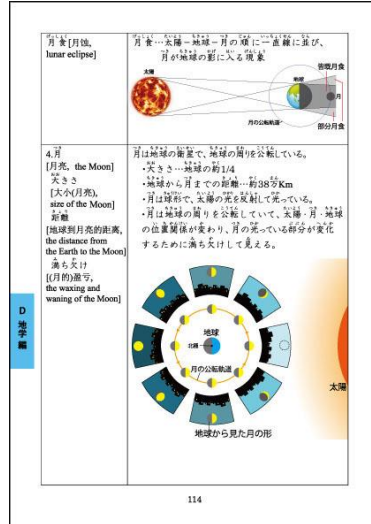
| | |
|---|---|
| 月食[月蚀, lunar eclipse] | 月食…太陽－地球－月の順に一直線に並び、月が地球の影に入る現象<br>太陽 地球 皆既月食 月 月の公転軌道 部分月食 |
| 4.月<br>[月亮, the Moon]<br>大きさ<br>[大小(月亮), size of the Moon]<br>距離<br>[地球到月亮的距离, the distance from the Earth to the Moon]<br>満ち欠け<br>[(月的)盈亏, the waxing and waning of the Moon] | 月は地球の衛星で、地球の周りを公転している。<br>・大きさ…地球の約1/4<br>・地球から月までの距離…約38万Km<br>・月は球形で、太陽の光を反射して光っている。<br>・月は地球の周りを公転していて、太陽・月・地球の位置関係が変わり、月の光っている部分が変化するために満ち欠けして見える。<br>地球 北極 月の公転軌道 太陽<br>地球から見た月の形 |

D 地学編

114